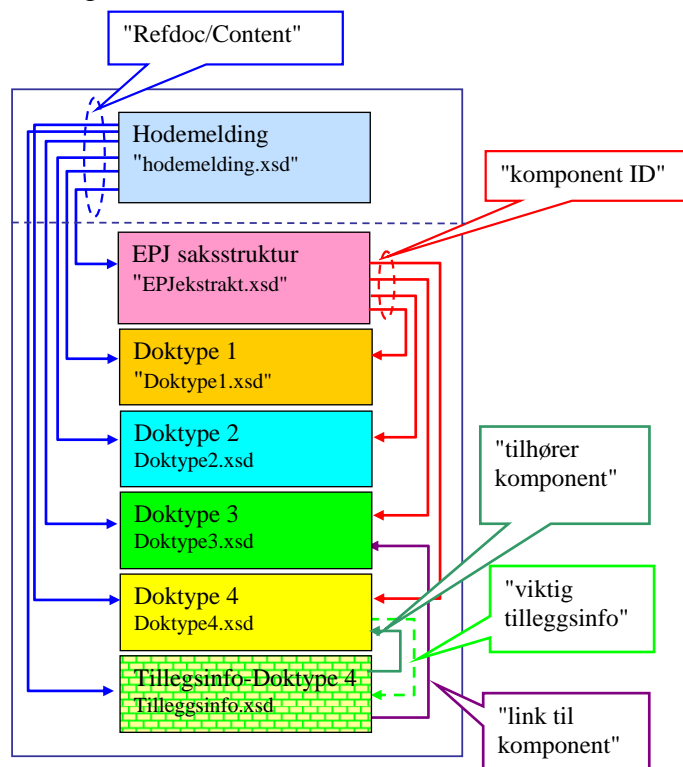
"Refdoc/Content"

Hodemelding
"hodemelding.xsd"

"komponent ID"

EPJ saksstruktur
"EPJekstrakt.xsd"

Doktype 1
"Doktype1.xsd"

Doktype 2
Doktype2.xsd

"tilhører komponent"

Doktype 3
Doktype3.xsd

"viktig tilleggsinfo"

Doktype 4
Doktype4.xsd

Tilleggsinfo-Doktype 4
Tilleggsinfo.xsd

"link til komponent"